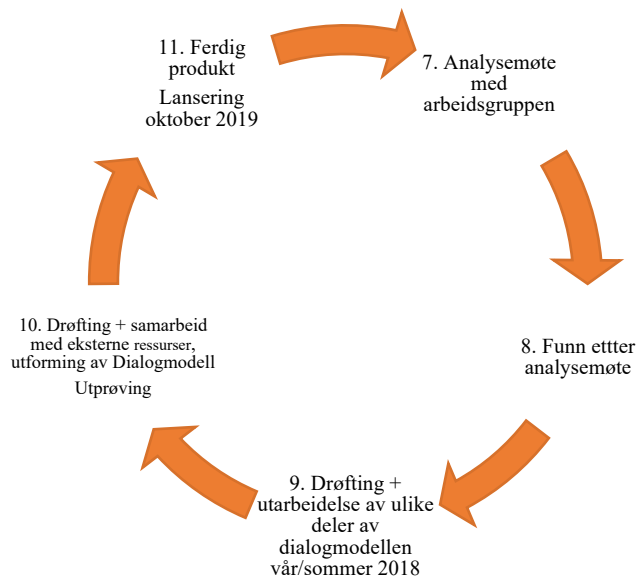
11. Ferdig produkt

Lansering oktober 2019

7. Analysemøte med arbeidsgruppen

8. Funn ettter analysemøte

9. Drøfting + utarbeidelse av ulike deler av dialogmodellen vår/sommer 2018

10. Drøfting + samarbeid med eksterne ressurser, utforming av Dialogmodell

Utprøving